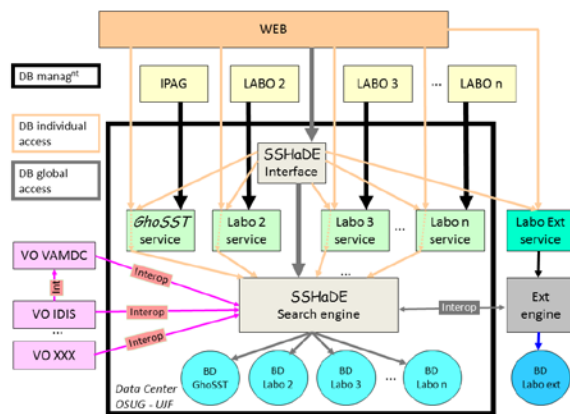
WEB

DB manag$^{nt}$

DB individual access

DB global access

IPAG

LABO 2

LABO 3

...

LABO n

SSHaDE Interface

GhoSST service

Labo 2 service

Labo 3 service

...

Labo n service

Labo Ext service

VO VAMDC

Int

VO IDIS

...

VO XXX

Interop

Interop

Interop

...

SSHaDE Search engine

Interop

Ext engine

BD GhoSST

BD Labo 2

BD Labo 3

...

BD Labo n

BD Labo ext

Data Center OSUG - UJF